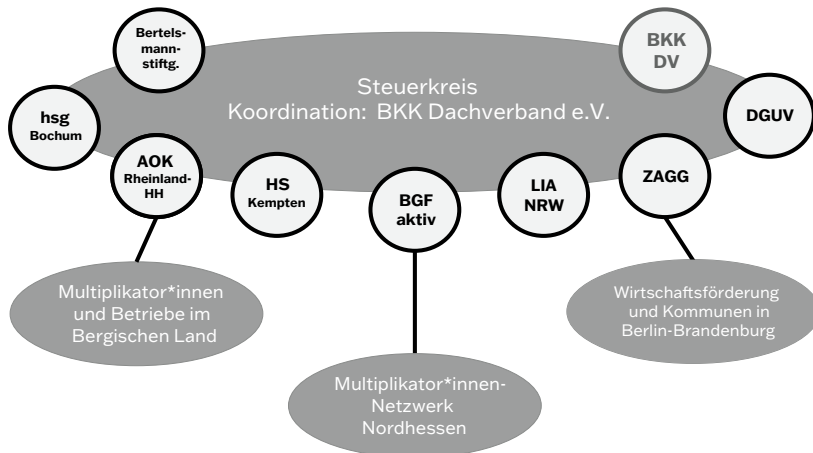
Bertelsmannstiftg.

BKK DV

Steuerkreis
Koordination: BKK Dachverband e.V.

hsg Bochum

DGUV

AOK Rheinland-HH

HS Kempten

BGF aktiv

LIA NRW

ZAGG

Multiplikator*innen und Betriebe im Bergischen Land

Wirtschaftsförderung und Kommunen in Berlin-Brandenburg

Multiplikator*innen-Netzwerk Nordhessen